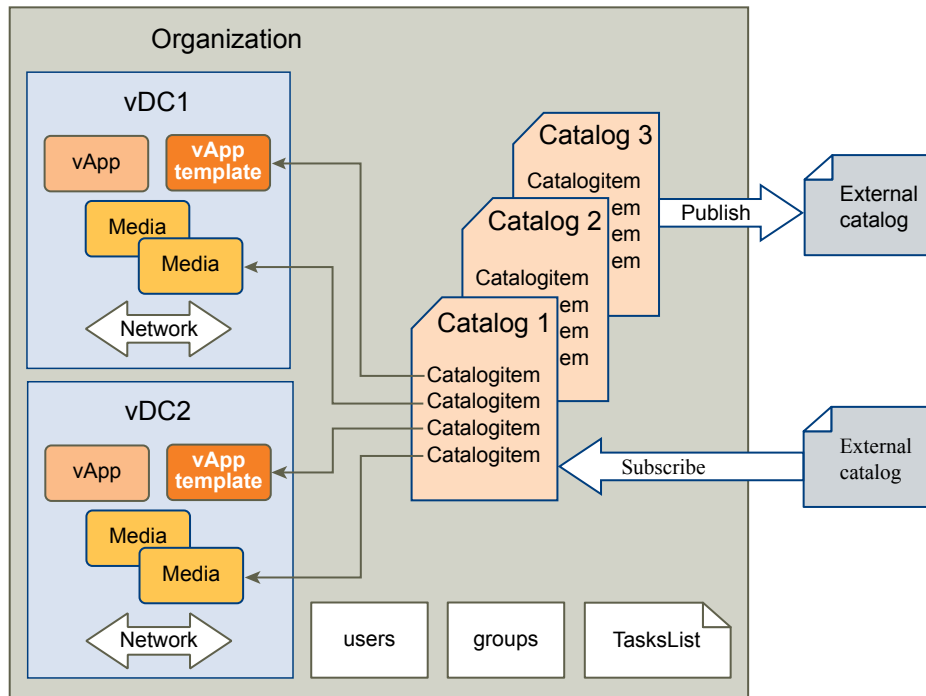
Organization

vDC1

vApp

vApp template

Media

Media

Network

vDC2

vApp

vApp template

Media

Media

Network

Catalog 3

Catalogitem
em
em
em

Catalog 2

Catalogitem
em
em
em

Catalog 1

Catalogitem
Catalogitem
Catalogitem
Catalogitem

Publish

External catalog

Subscribe

External catalog

users

groups

TasksList